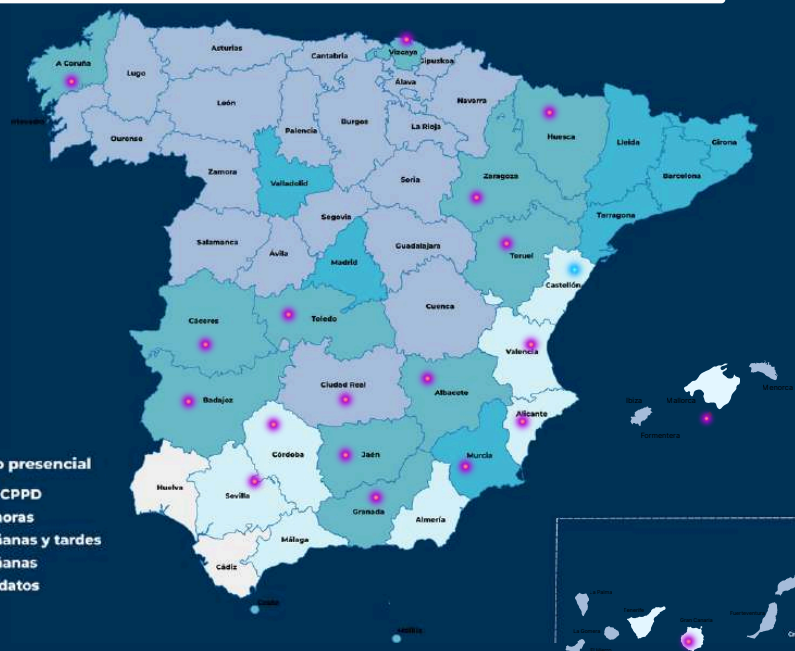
A Coruña
Lugo
Asturias
Cantabria
Vizcaya
Gipuzkoa
Álava
Navarra
Pontevedra
Ourense
León
Palencia
Burgos
La Rioja
Huesca
Lleida
Girona
Zamora
Valladolid
Soria
Zaragoza
Barcelona
Tarragona
Salamanca
Ávila
Segovia
Madrid
Guadalajara
Teruel
Castellón
Cáceres
Toledo
Cuenca
Valencia
Menorca
Ibiza
Mallorca
Formentera
Badajoz
Ciudad Real
Albacete
Alicante
Córdoba
Jaén
Murcia
Huelva
Sevilla
Granada
Almería
Málaga
Cádiz
Ceuta
Melilla

o presencial
CPPD
horas
ianas y tardes
ianas
datos